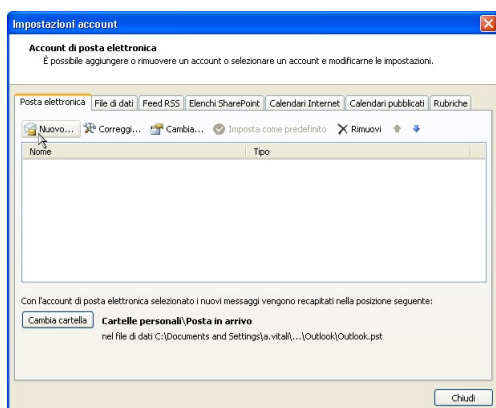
Impostazioni account

Account di posta elettronica
È possibile aggiungere o rimuovere un account o selezionare un account e modificarne le impostazioni.

Posta elettronica | File di dati | Feed RSS | Elenchi SharePoint | Calendari Internet | Calendari pubblicati | Rubriche

Nuovo... Correggi... Cambia... Imposta come predefinito Rimuovi

| Nome | Tipo |
|---|---|

Con l'account di posta elettronica selezionato i nuovi messaggi vengono recapitati nella posizione seguente:

Cambia cartella Cartelle personali\Posta in arrivo
nel file di dati C:\Documents and Settings\a.vitali\...\Outlook\Outlook.pst

Chiudi